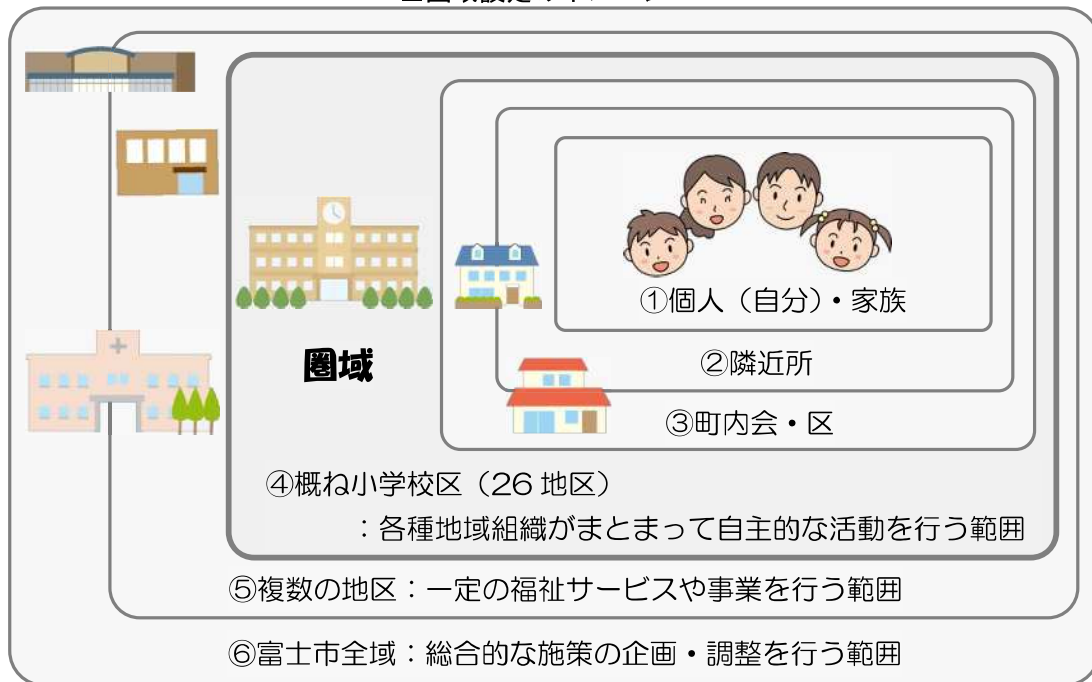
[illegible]

①個人（自分）・家族

②隣近所

圏域

③町内会・区

④概ね小学校区（26 地区）

：各種地域組織がまとまって自主的な活動を行う範囲

⑤複数の地区：一定の福祉サービスや事業を行う範囲

⑥富士市全域：総合的な施策の企画・調整を行う範囲